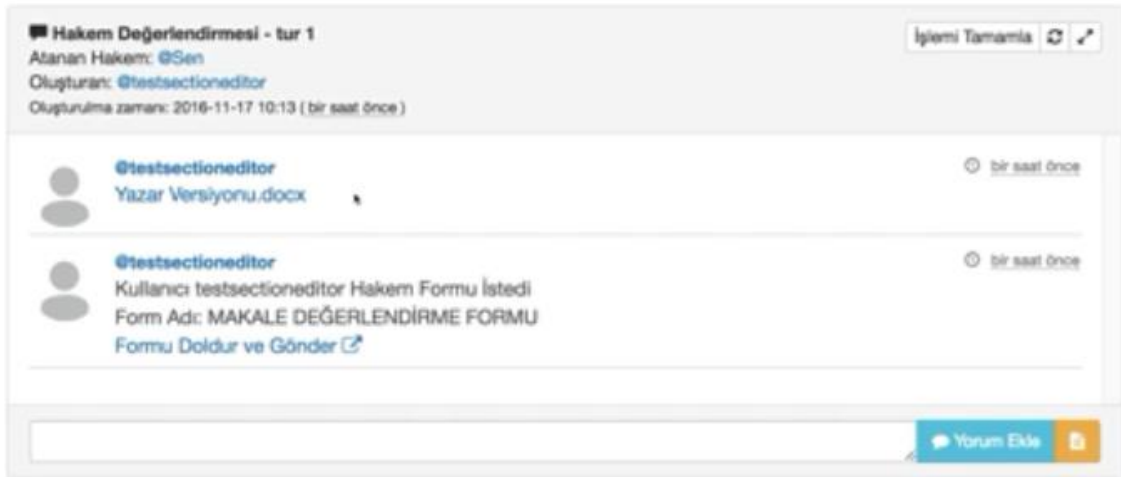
Hakem Değerlendirmesi - tur 1
Atanan Hakem: @Sen
Oluşturan: @testsectioneditor
Oluşturulma zamanı: 2016-11-17 10:13 ( bir saat önce )

İşlemi Tamamla

@testsectioneditor
Yazar Versiyonu.docx

bir saat önce

@testsectioneditor
Kullanıcı testsectioneditor Hakem Formu İstedi
Form Adı: MAKALE DEĞERLENDİRME FORMU
Formu Doldur ve Gönder

bir saat önce

Yorum Ekle